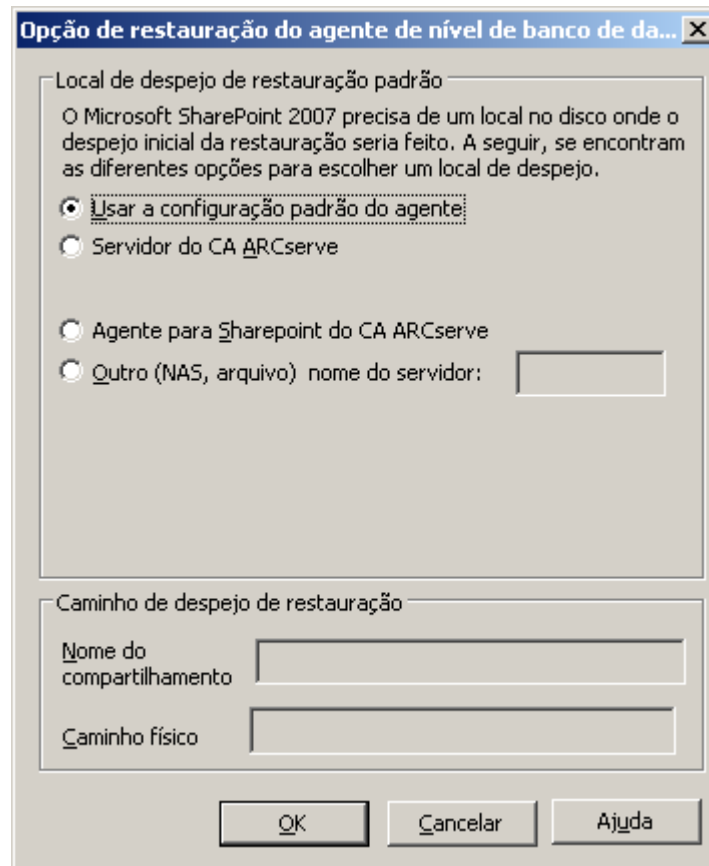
Opção de restauração do agente de nível de banco de da... X

Local de despejo de restauração padrão

O Microsoft SharePoint 2007 precisa de um local no disco onde o despejo inicial da restauração seria feito. A seguir, se encontram as diferentes opções para escolher um local de despejo.

Usar a configuração padrão do agente

Servidor do CA ARCserve

Agente para Sharepoint do CA ARCserve

Outro (NAS, arquivo) nome do servidor:

Caminho de despejo de restauração

Nome do compartilhamento

Caminho físico

OK

Cancelar

Ajuda